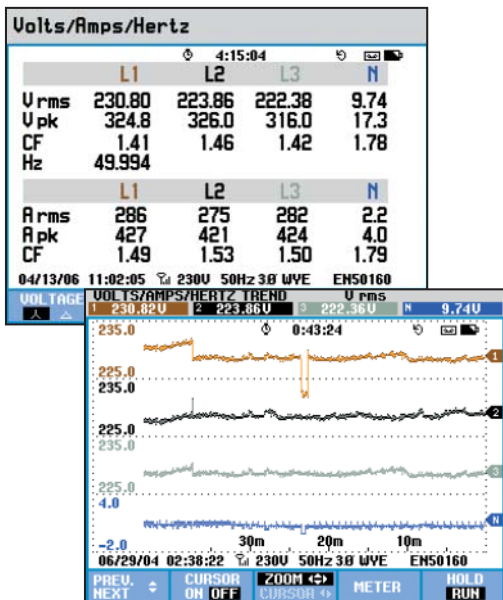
Volts/Amps/Hertz

4:15:04

| | L1 | L2 | L3 | N |
|---|---|---|---|---|
| V rms | 230.80 | 223.86 | 222.38 | 9.74 |
| V pk | 324.8 | 326.0 | 316.0 | 17.3 |
| CF | 1.41 | 1.46 | 1.42 | 1.78 |
| Hz | 49.994 | | | |

| | L1 | L2 | L3 | N |
|---|---|---|---|---|
| A rms | 286 | 275 | 282 | 2.2 |
| A pk | 427 | 421 | 424 | 4.0 |
| CF | 1.49 | 1.53 | 1.50 | 1.79 |

04/13/06 11:02:05 230V 50Hz 3Ø WYE EN50160

VOLTAGE

VOLTS/AMPS/HERTZ TREND V rms
1 230.82V 2 223.86V 3 222.36V N 9.74V

0:43:24

235.0
225.0
235.0
225.0
235.0
225.0
4.0
-2.0

1 2 3 N

30m 20m 10m

06/29/04 02:38:22 230V 50Hz 3Ø WYE EN50160

PREV. NEXT | CURSOR ON OFF | ZOOM CURSOR | METER | HOLD RUN